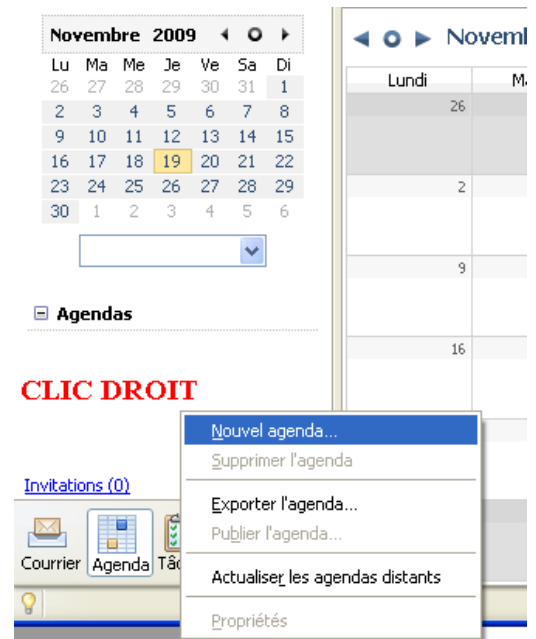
Novembre 2009

| Lu | Ma | Me | Je | Ve | Sa | Di |
|---|---|---|---|---|---|---|
| 26 | 27 | 28 | 29 | 30 | 31 | 1 |
| 2 | 3 | 4 | 5 | 6 | 7 | 8 |
| 9 | 10 | 11 | 12 | 13 | 14 | 15 |
| 16 | 17 | 18 | 19 | 20 | 21 | 22 |
| 23 | 24 | 25 | 26 | 27 | 28 | 29 |
| 30 | 1 | 2 | 3 | 4 | 5 | 6 |

Agendas

CLIC DROIT

Invitations (0)

Courrier
Agenda
Tâ

Novemb

Lundi
Ma

26
2
9
16

Nouvel agenda...
Supprimer l'agenda
Exporter l'agenda...
Publier l'agenda...
Actualiser les agendas distants
Propriétés